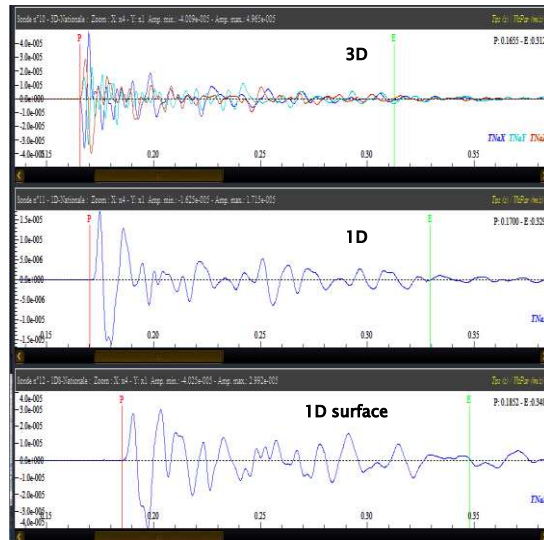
Sonde n°10 - 3D-Nationale : Zoom : X: x4 - Y: x1 Ampl. min.: -4.009e-005 - Ampl. max.: 4.965e-005

Tps (s) / PikPar (ms)

3D

P: 0.1655 - E: 0.312

P

E

4.0e-005
3.0e-005
2.0e-005
1.0e-005
0.0e+000
-1.0e-005
-2.0e-005
-3.0e-005
-4.0e-005

0.15
0.20
0.25
0.30
0.35

TNaX TNaY TNaZ

Sonde n°11 - 1D-Nationale : Zoom : X: x4 - Y: x1 Ampl. min.: -1.625e-005 - Ampl. max.: 1.715e-005

1D

P: 0.1700 - E: 0.329

P

E

1.5e-005
1.0e-005
5.0e-006
0.0e+000
-5.0e-006
-1.0e-005
-1.5e-005

0.15
0.20
0.25
0.30
0.35

TNa

Sonde n°12 - 1D-Nationale : Zoom : X: x4 - Y: x1 Ampl. min.: -4.025e-005 - Ampl. max.: 2.992e-005

Tps (s) / PikPar (ms)

1D surface

P: 0.1852 - E: 0.340

P

E

4.0e-005
3.0e-005
2.0e-005
1.0e-005
0.0e+000
-1.0e-005
-2.0e-005
-3.0e-005
-4.0e-005

0.15
0.20
0.25
0.30
0.35

TNa